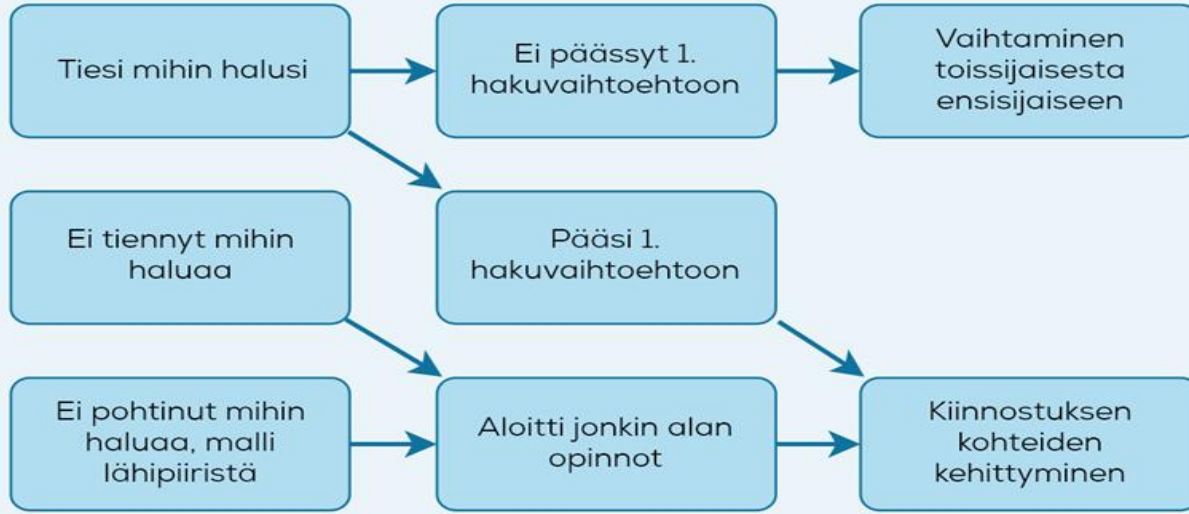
Tiesi mihin halusi

Ei päässyt 1. hakuvaihtoehtoon

Vaihtaminen toissijaisesta ensisijaiseen

Ei tiennyt mihin haluaa

Pääsi 1. hakuvaihtoehtoon

Ei pohtinut mihin haluaa, malli lähipiiristä

Aloitti jonkin alan opinnot

Kiinnostuksen kohteiden kehittyminen